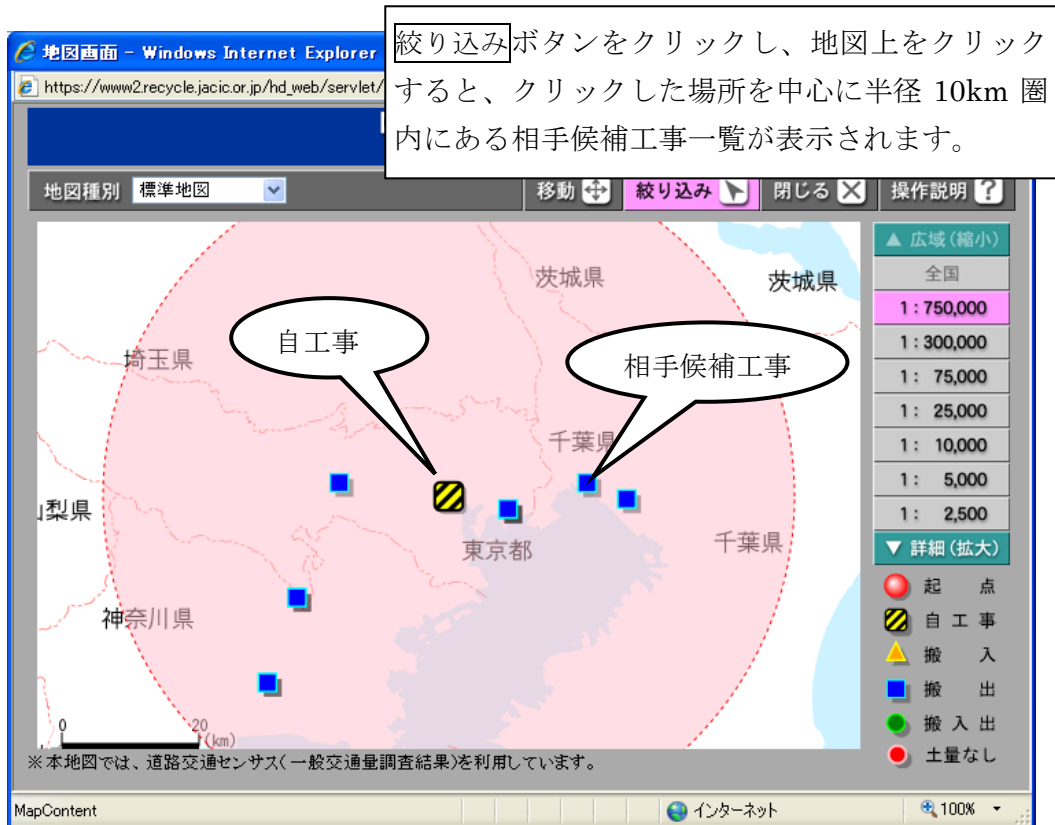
地図画面 - Windows Internet Explorer
https://www2.recycle.jacic.or.jp/hd_web/servlet/

絞り込みボタンをクリックし、地図上をクリックすると、クリックした場所を中心に半径 10km 圏内にある相手候補工事一覧が表示されます。

地図種別 標準地図
移動 絞り込み 閉じる 操作説明 ?

茨城県
茨城県
自工事
相手候補工事
埼玉県
千葉県
山梨県
東京都
千葉県
神奈川県
0 20 (km)

▲ 広域 (縮小)
全国
1 : 750,000
1 : 300,000
1 : 75,000
1 : 25,000
1 : 10,000
1 : 5,000
1 : 2,500
▼ 詳細 (拡大)
起点
自工事
搬入
搬出
搬入出
土量なし

※本地図では、道路交通センサス(一般交通量調査結果)を利用しています。

MapContent
インターネット
100%